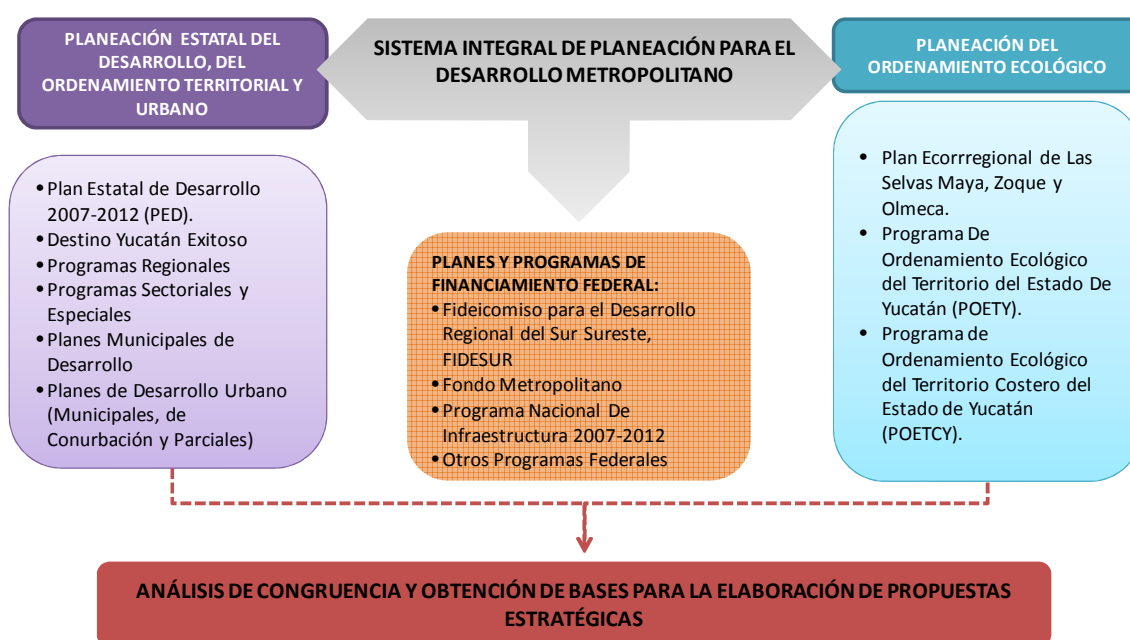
PLANEACIÓN ESTATAL DEL DESARROLLO, DEL ORDENAMIENTO TERRITORIAL Y URBANO

SISTEMA INTEGRAL DE PLANEACIÓN PARA EL DESARROLLO METROPOLITANO

PLANEACIÓN DEL ORDENAMIENTO ECOLÓGICO

• Plan Estatal de Desarrollo 2007-2012 (PED).
• Destino Yucatán Exitoso
• Programas Regionales
• Programas Sectoriales y Especiales
• Planes Municipales de Desarrollo
• Planes de Desarrollo Urbano (Municipales, de Conurbación y Parciales)

PLANES Y PROGRAMAS DE FINANCIAMIENTO FEDERAL:
• Fideicomiso para el Desarrollo Regional del Sur Sureste, FIDESUR
• Fondo Metropolitano
• Programa Nacional De Infraestructura 2007-2012
• Otros Programas Federales

• Plan Ecorrregional de Las Selvas Maya, Zoque y Olmeca.
• Programa De Ordenamiento Ecológico del Territorio del Estado De Yucatán (POETY).
• Programa de Ordenamiento Ecológico del Territorio Costero del Estado de Yucatán (POETCY).

ANÁLISIS DE CONGRUENCIA Y OBTENCIÓN DE BASES PARA LA ELABORACIÓN DE PROPUESTAS ESTRATÉGICAS